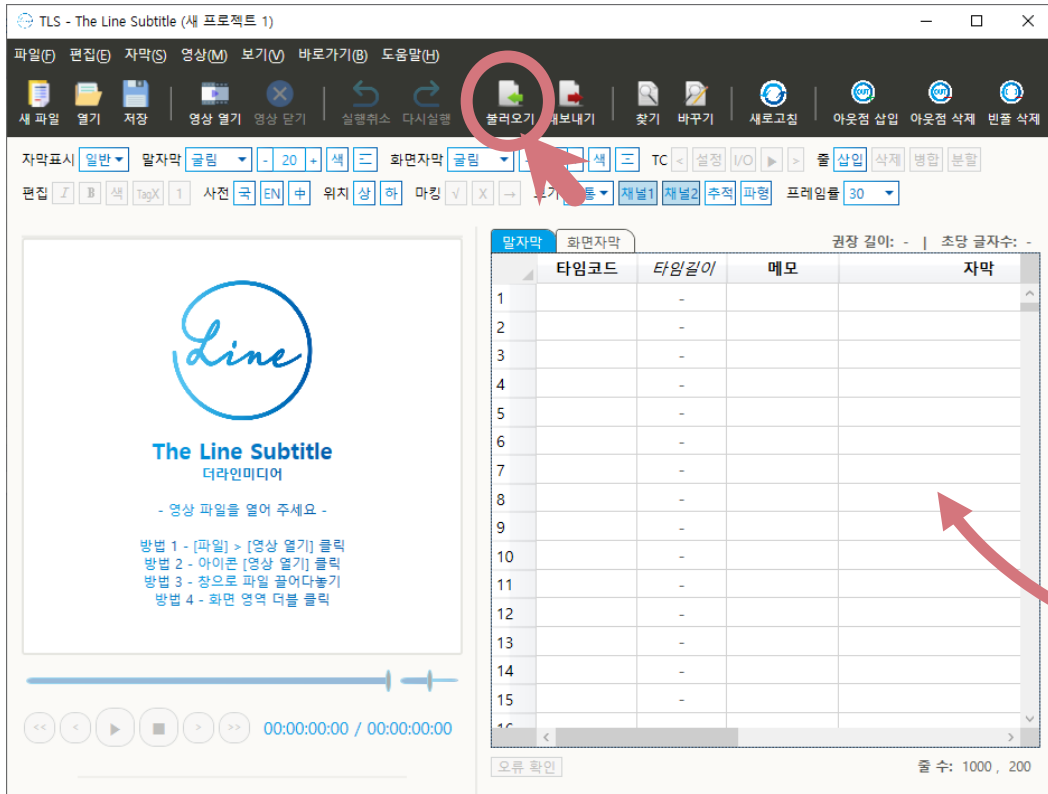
TLS - The Line Subtitle (새 프로젝트 1)

파일(F) 편집(E) 자막(S) 영상(M) 보기(V) 바로가기(B) 도움말(H)

새 파일 열기 저장 영상 열기 영상 닫기 실행취소 다시실행 불러오기 내보내기 찾기 바꾸기 새로고침 아웃점 삽입 아웃점 삭제 빈줄 삭제

자막표시 일반 말자막 굴림 - 20 + 색 三 화면자막 굴림 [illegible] 색 三 TC < 설정 I/O ▶ > 줄 삽입 삭제 병합 분할

편집 I B 색 TagX 1 사전 국 EN 中 위치 상 하 마킹 √ X → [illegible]기 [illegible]통 채널1 채널2 추적 파형 프레임률 30

Line

The Line Subtitle
더라인미디어

- 영상 파일을 열어 주세요 -

방법 1 - [파일] > [영상 열기] 클릭
방법 2 - 아이콘 [영상 열기] 클릭
방법 3 - 창으로 파일 끌어다놓기
방법 4 - 화면 영역 더블 클릭

00:00:00:00 / 00:00:00:00

말자막 화면자막 권장 길이: - | 초당 글자수: -

| | 타임코드 | 타임길이 | 메모 | 자막 |
|---|---|---|---|---|
| 1 | | - | | |
| 2 | | - | | |
| 3 | | - | | |
| 4 | | - | | |
| 5 | | - | | |
| 6 | | - | | |
| 7 | | - | | |
| 8 | | - | | |
| 9 | | - | | |
| 10 | | - | | |
| 11 | | - | | |
| 12 | | - | | |
| 13 | | - | | |
| 14 | | - | | |
| 15 | | - | | |

오류 확인 줄 수: 1000 , 200